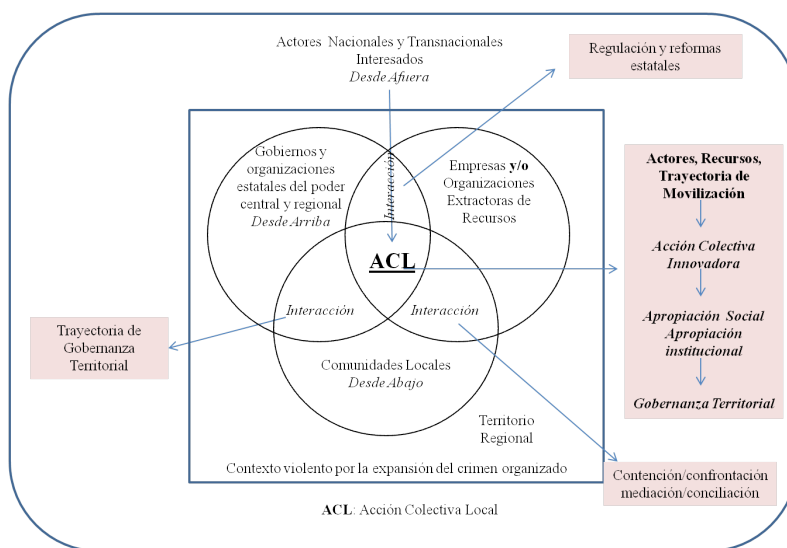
Actores Nacionales y Transnacionales Interesados
*Desde Afuera*

Regulación y reformas estatales

Gobiernos y organizaciones estatales del poder central y regional
*Desde Arriba*

*Interacción*

Empresas **y/o** Organizaciones Extractoras de Recursos

**ACL**

**Actores, Recursos, Trayectoria de Movilización**

***Acción Colectiva Innovadora***

***Apropiación Social Apropiación institucional***

***Gobernanza Territorial***

Trayectoria de Gobernanza Territorial

*Interacción*

*Interacción*

Comunidades Locales
*Desde Abajo*

Territorio Regional

Contexto violento por la expansión del crimen organizado

Contención/confrontación mediación/conciliación

**ACL**: Acción Colectiva Local